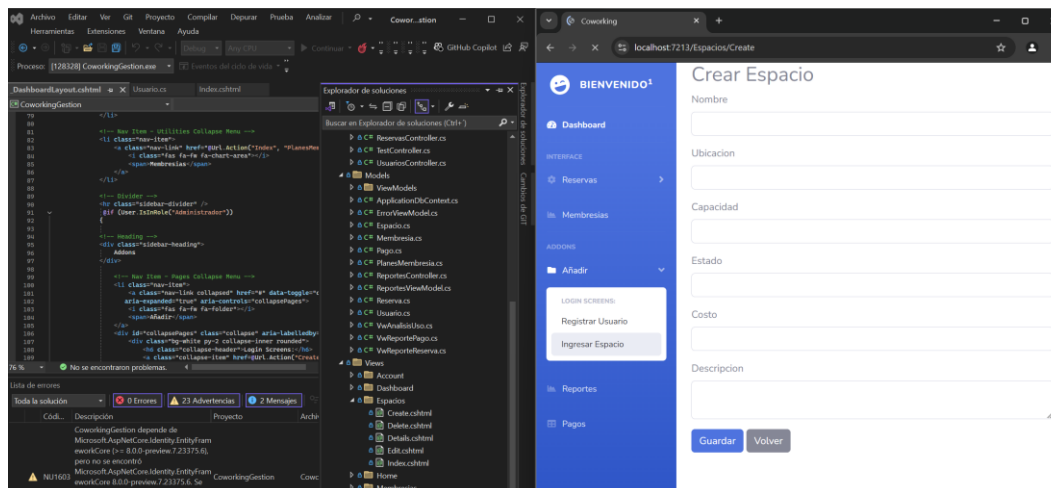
Archivo Editar Ver Git Proyecto Compilar Depurar Prueba Analizar Cowor...stion
Herramientas Extensiones Ventana Ayuda
Debug Any CPU Continuar GitHub Copilot
Proceso: [128328] CoworkingGestion.exe Eventos del ciclo de vida
_DashboardLayout.cshtml Usuario.cs Index.cshtml
CoworkingGestion
79 </li>
80
81 <!-- Nav Item - Utilities Collapse Menu -->
82 <li class="nav-item">
83 <a class="nav-link" href="@Url.Action("Index", "PlanesMem
84 <i class="fas fa-fw fa-chart-area"></i>
85 <span>Membresias</span>
86 </a>
87 </li>
88
89 <!-- Divider -->
90 <hr class="sidebar-divider" />
91 @if (User.IsInRole("Administrador"))
92 {
93
94 <!-- Heading -->
95 <div class="sidebar-heading">
96 Addons
97 </div>
98
99 <!-- Nav Item - Pages Collapse Menu -->
100 <li class="nav-item">
101 <a class="nav-link collapsed" href="#" data-toggle="c
102 aria-expanded="true" aria-controls="collapsePages">
103 <i class="fas fa-fw fa-folder"></i>
104 <span>Añadir</span>
105 </a>
106 <div id="collapsePages" class="collapse" aria-labelledby
107 <div class="bg-white py-2 collapse-inner rounded">
108 <h6 class="collapse-header">Login Screens:</h6>
109 <a class="collapse-item" href="@Url.Action("Create
76 % No se encontraron problemas.
Lista de errores
Toda la solución 0 Errores 23 Advertencias 2 Mensajes
Códi... Descripción Proyecto Archi
CoworkingGestion depende de Microsoft.AspNetCore.Identity.EntityFrameworkCore (>= 8.0.0-preview.7.23375.6), pero no se encontró Microsoft.AspNetCore.Identity.EntityFrameworkCore 8.0.0-preview.7.23375.6. Se
NU1603 CoworkingGestion Cowc
Explorador de soluciones
Buscar en Explorador de soluciones (Ctrl+')
ReservasController.cs
TestController.cs
UsuariosController.cs
Models
ViewModels
ApplicationDbContext.cs
ErrorViewModel.cs
Espacio.cs
Membresia.cs
Pago.cs
PlanesMembresia.cs
ReportesController.cs
ReportesViewModel.cs
Reserva.cs
Usuario.cs
VwAnalisisUso.cs
VwReportePago.cs
VwReporteReserva.cs
Views
Account
Dashboard
Espacios
Create.cshtml
Delete.cshtml
Details.cshtml
Edit.cshtml
Index.cshtml
Home
Explorador de soluciones Cambios de GIT
Coworking
localhost:7213/Espacios/Create
BIENVENIDO$^1$
Dashboard
INTERFACE
Reservas
Membresias
ADDONS
Añadir
LOGIN SCREENS:
Registrar Usuario
Ingresar Espacio
Reportes
Pagos
Crear Espacio
Nombre
Ubicacion
Capacidad
Estado
Costo
Descripcion
Guardar Volver